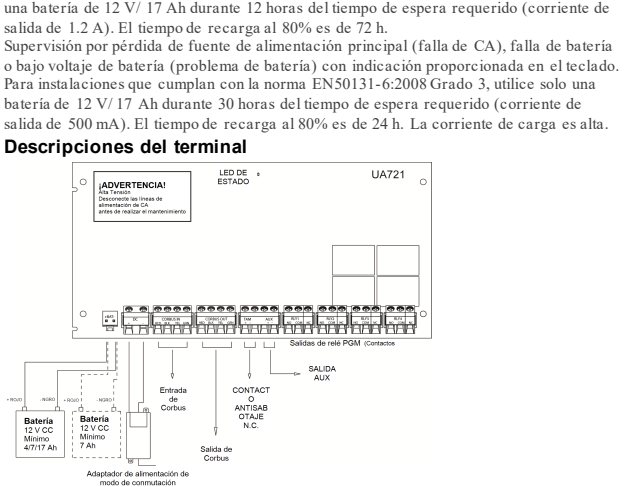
una batería de 12 V/ 17 Ah durante 12 horas del tiempo de espera requerido (corriente de salida de 1.2 A). El tiempo de recarga al 80% es de 72 h.

Supervisión por pérdida de fuente de alimentación principal (falla de CA), falla de batería o bajo voltaje de batería (problema de batería) con indicación proporcionada en el teclado.

Para instalaciones que cumplan con la norma EN50131-6:2008 Grado 3, utilice solo una batería de 12 V/ 17 Ah durante 30 horas del tiempo de espera requerido (corriente de salida de 500 mA). El tiempo de recarga al 80% es de 24 h. La corriente de carga es alta.

**Descripciones del terminal**

¡ADVERTENCIA!
Alta Tensión
Desconecte las líneas de alimentación de CA antes de realizar el mantenimiento

LED DE ESTADO

UA721

DC

CORBUS IN

CORBUS OUT

TAM

AUX

RLY1

RLY2

RLY3

RLY4

Salidas de relé PGM (Contactos

SALIDA AUX

CONTACTO ANTISABOTAJE N.C.

Entrada de Corbus

Salida de Corbus

+ ROJO

- NEGRO

+ ROJO

- NEGRO

Batería
12 V CC
Mínimo
4/7/17 Ah

Batería
12 V CC
Mínimo
7 Ah

Adaptador de alimentación de modo de conmutación